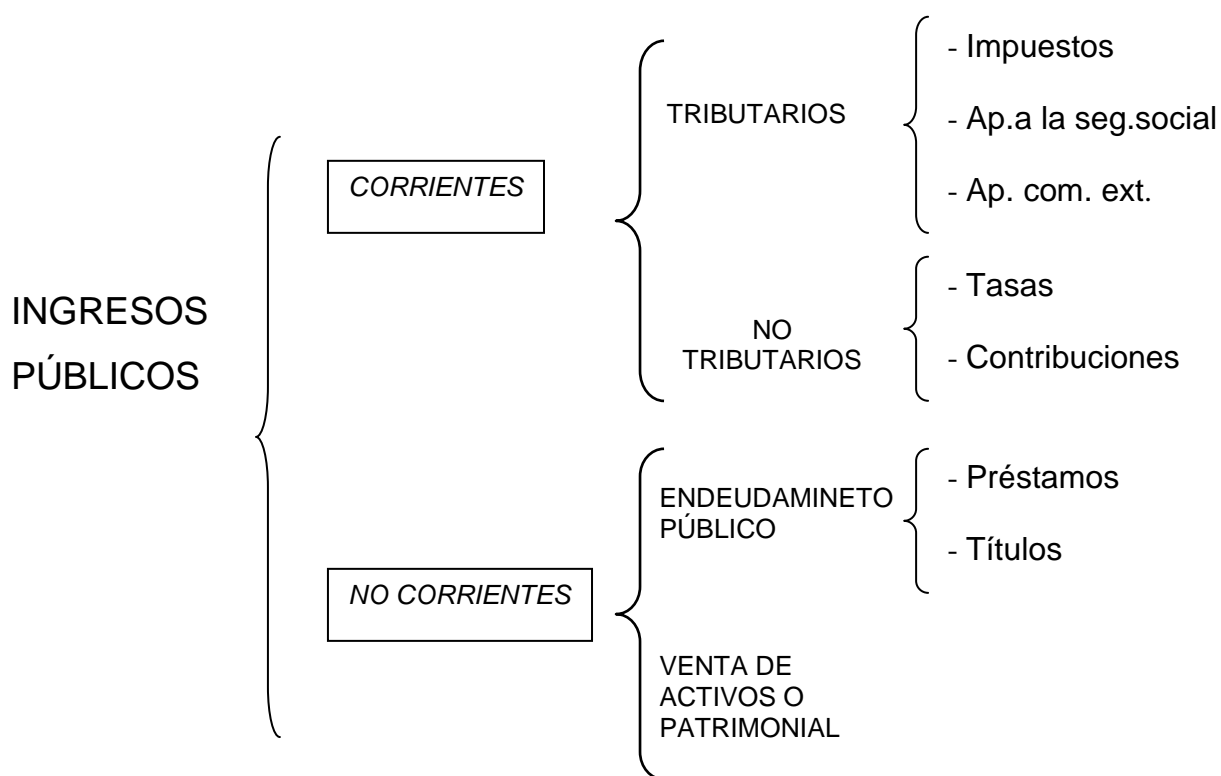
INGRESOS PÚBLICOS

CORRIENTES

TRIBUTARIOS

- Impuestos

- Ap.a la seg.social

- Ap. com. ext.

NO TRIBUTARIOS

- Tasas

- Contribuciones

NO CORRIENTES

ENDEUDAMINETO PÚBLICO

- Préstamos

- Títulos

VENTA DE ACTIVOS O PATRIMONIAL